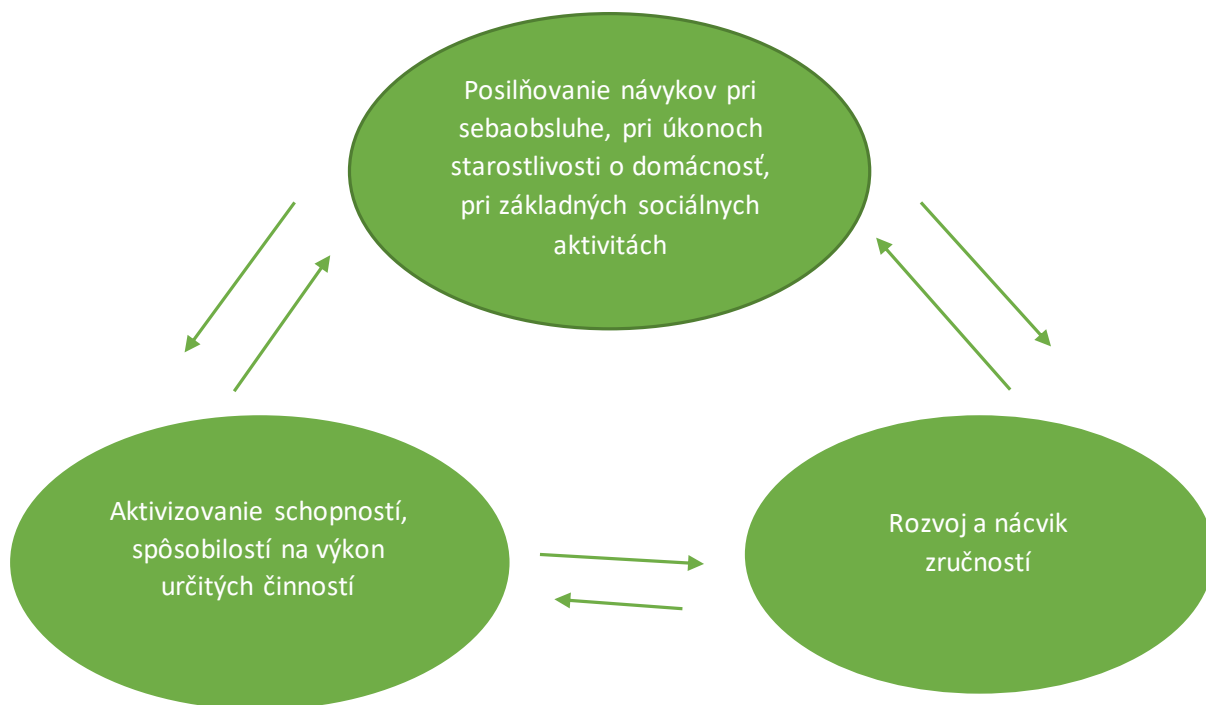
Posilňovanie návykov pri sebaobsluhe, pri úkonoch starostlivosti o domácnosť, pri základných sociálnych aktivitách

Aktivizovanie schopností, spôsobilostí na výkon určitých činností

Rozvoj a nácvik zručností